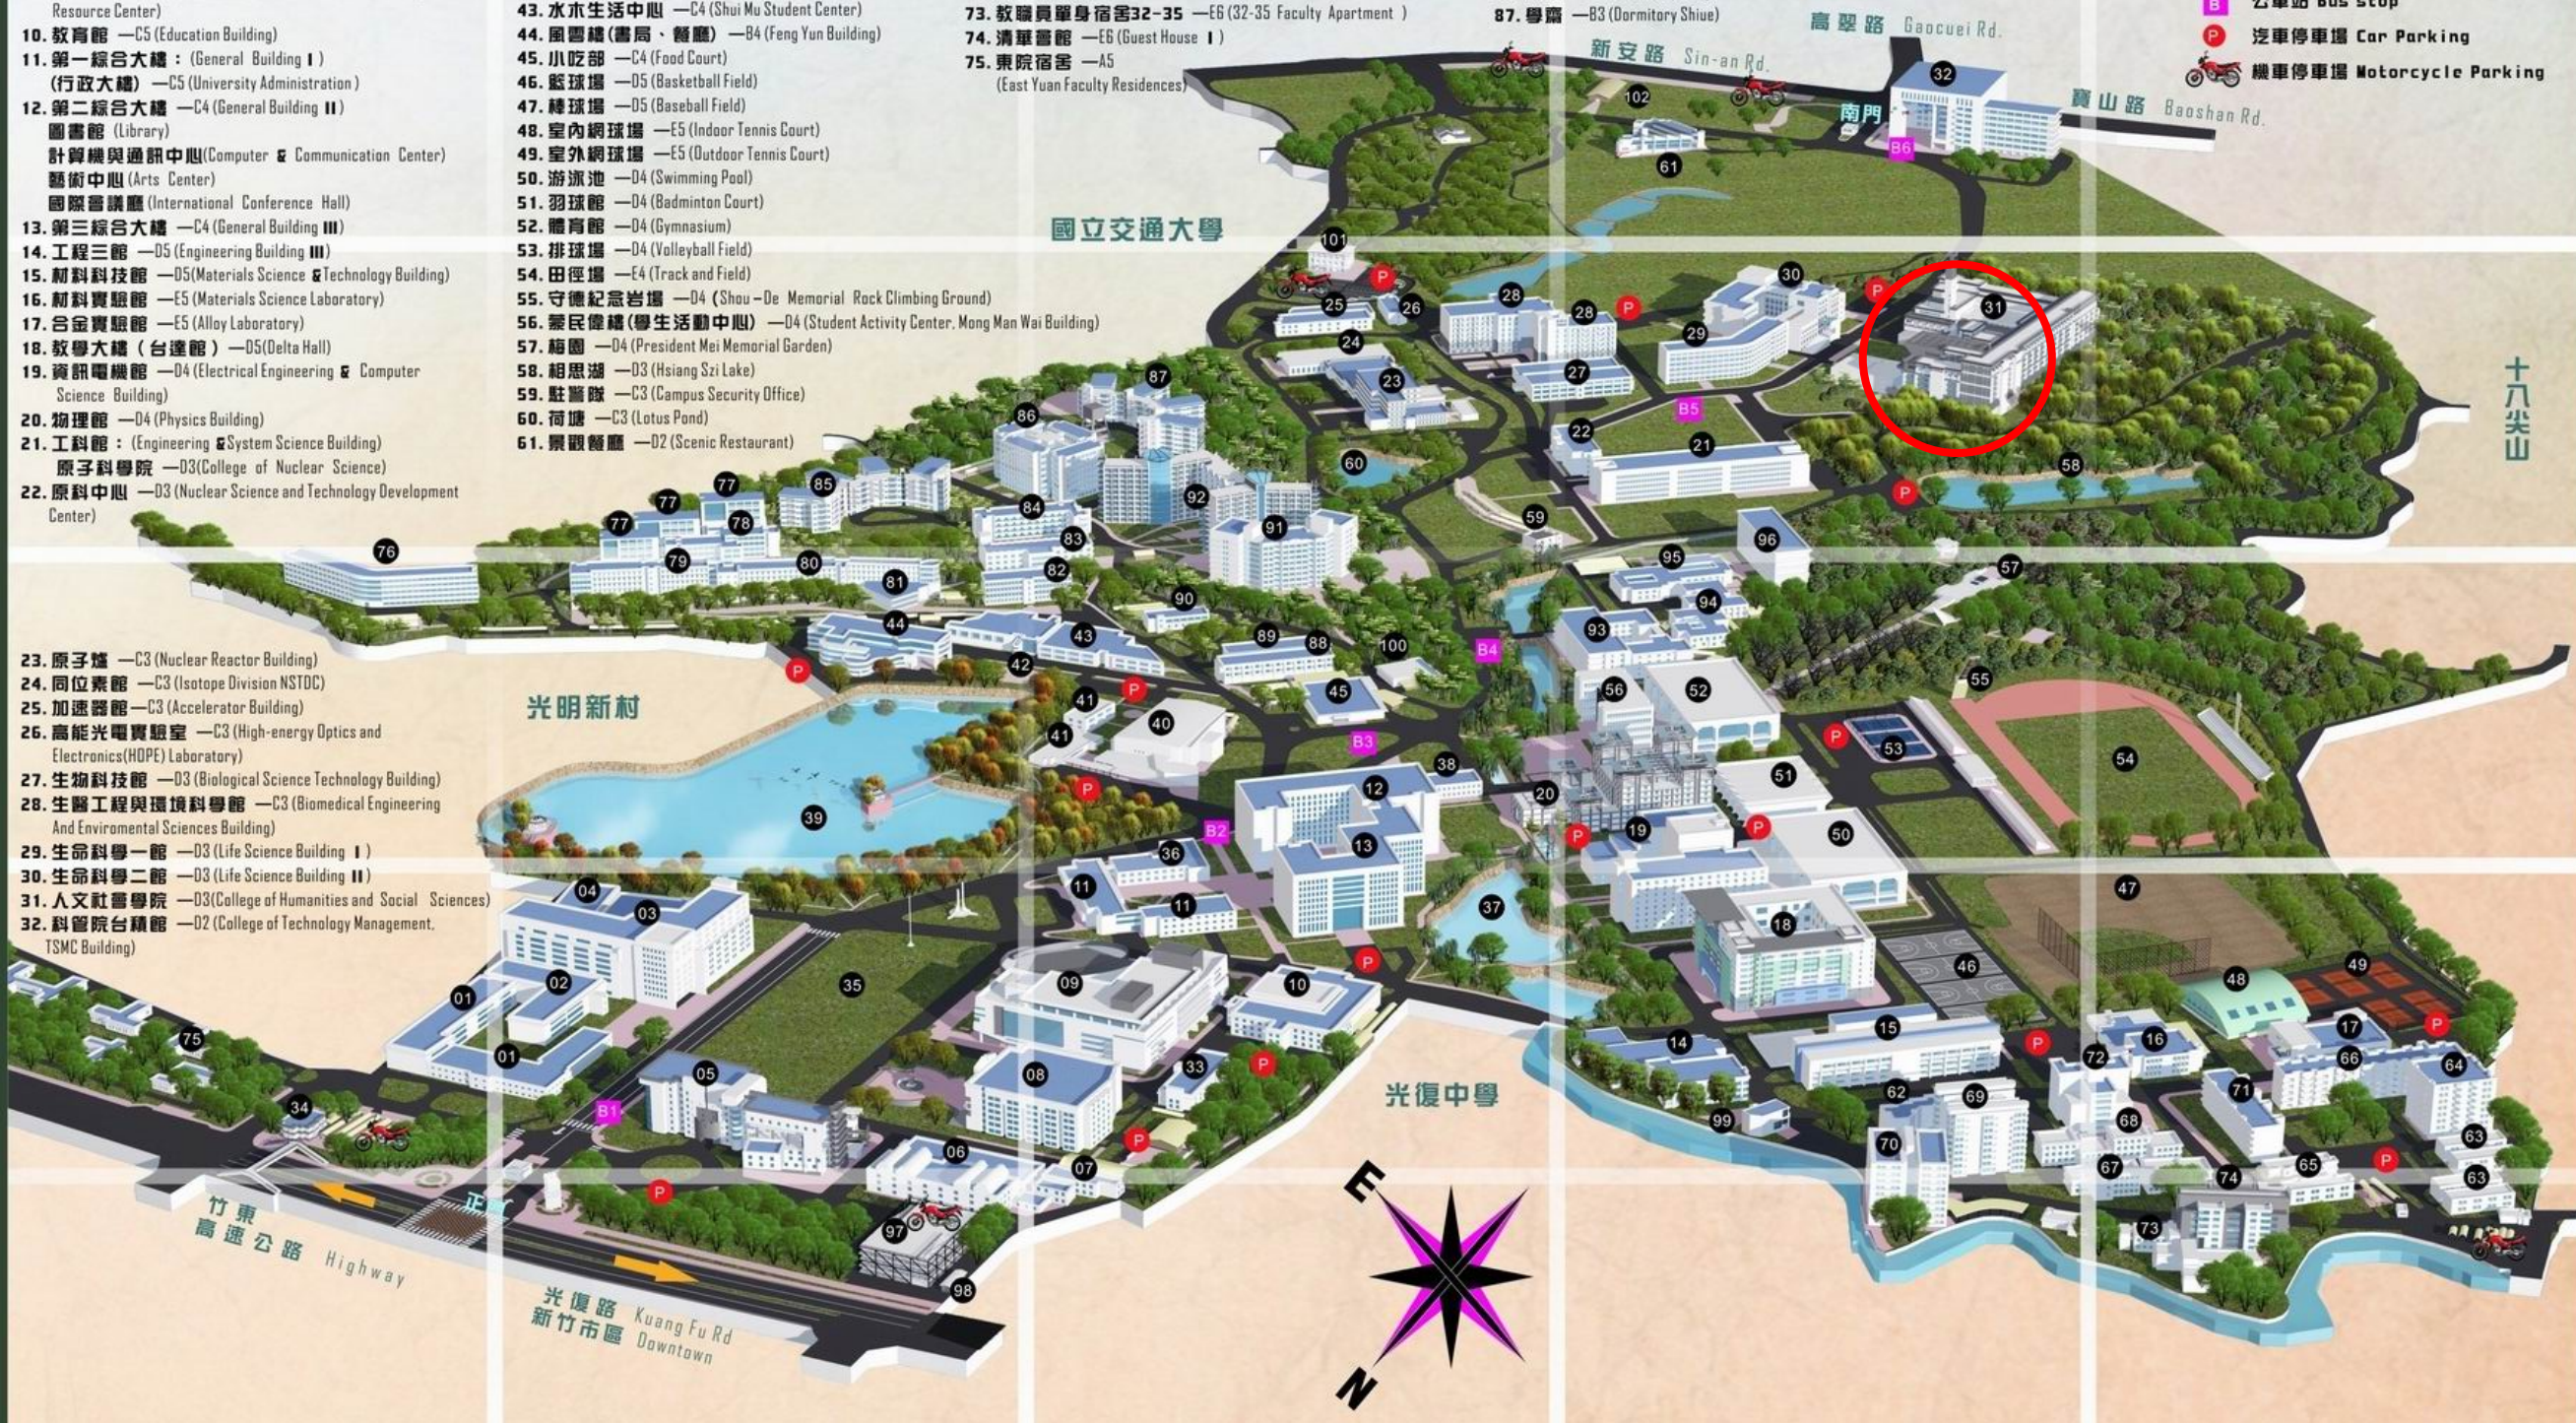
Resource Center)
10. 教育館 —C5 (Education Building)
11. 第一綜合大樓：(General Building I)
(行政大樓) —C5 (University Administration)
12. 第二綜合大樓 —C4 (General Building II)
圖書館 (Library)
計算機與通訊中心 (Computer & Communication Center)
藝術中心 (Arts Center)
國際會議廳 (International Conference Hall)
13. 第三綜合大樓 —C4 (General Building III)
14. 工程三館 —D5 (Engineering Building III)
15. 材料科技館 —D5 (Materials Science & Technology Building)
16. 材料實驗館 —E5 (Materials Science Laboratory)
17. 合金實驗館 —E5 (Alloy Laboratory)
18. 教學大樓（台達館）—D5 (Delta Hall)
19. 資訊電機館 —D4 (Electrical Engineering & Computer Science Building)
20. 物理館 —D4 (Physics Building)
21. 工科館：(Engineering & System Science Building)
原子科學院 —D3 (College of Nuclear Science)
22. 原科中心 —D3 (Nuclear Science and Technology Development Center)

43. 水木生活中心 —C4 (Shui Mu Student Center)
44. 風雲樓(書局、餐廳) —B4 (Feng Yun Building)
45. 小吃部 —C4 (Food Court)
46. 籃球場 —D5 (Basketball Field)
47. 棒球場 —D5 (Baseball Field)
48. 室內網球場 —E5 (Indoor Tennis Court)
49. 室外網球場 —E5 (Outdoor Tennis Court)
50. 游泳池 —D4 (Swimming Pool)
51. 羽球館 —D4 (Badminton Court)
52. 體育館 —D4 (Gymnasium)
53. 排球場 —D4 (Volleyball Field)
54. 田徑場 —E4 (Track and Field)
55. 守德紀念岩場 —D4 (Shou-De Memorial Rock Climbing Ground)
56. 蒙民偉樓(學生活動中心) —D4 (Student Activity Center, Mong Man Wai Building)
57. 梅園 —D4 (President Mei Memorial Garden)
58. 相思湖 —D3 (Hsiang Szi Lake)
59. 駐警隊 —C3 (Campus Security Office)
60. 荷塘 —C3 (Lotus Pond)
61. 景觀餐廳 —D2 (Scenic Restaurant)

73. 教職員單身宿舍32-35 —E6 (32-35 Faculty Apartment)
74. 清華會館 —E6 (Guest House I)
75. 東院宿舍 —A5
(East Yuan Faculty Residences)

87. 學齋 —B3 (Dormitory Shiue)

公車站 Bus stop
汽車停車場 Car Parking
機車停車場 Motorcycle Parking

23. 原子爐 —C3 (Nuclear Reactor Building)
24. 同位素館 —C3 (Isotope Division NSTDC)
25. 加速器館 —C3 (Accelerator Building)
26. 高能光電實驗室 —C3 (High-energy Optics and Electronics(HOPE) Laboratory)
27. 生物科技館 —D3 (Biological Science Technology Building)
28. 生醫工程與環境科學館 —C3 (Biomedical Engineering And Enviromental Sciences Building)
29. 生命科學一館 —D3 (Life Science Building I)
30. 生命科學二館 —D3 (Life Science Building II)
31. 人文社會學院 —D3 (College of Humanities and Social Sciences)
32. 科管院台積館 —D2 (College of Technology Management, TSMC Building)

高翠路 Gaocuei Rd.
新安路 Sin-an Rd.
寶山路 Baoshan Rd.
南門
國立交通大學
十八尖山
光明新村
光復中學
竹東高速公路 Highway
正門
光復路 Kuang Fu Rd
新竹市區 Downtown
E
N

32 102 61 B6 101 P 25 26 24 28 28 P 30 P 31 29 27 23 B5 87 86 22 21 60 58 P 85 77 77 78 84 92 91 59 96 76 77 79 80 83 82 81 95 57 94 90 44 43 89 88 100 B4 93 P 42 56 52 55 41 P 45 41 40 B3 38 P 53 54 P 20 51 39 P 12 B2 13 19 P P 50 36 11 11 37 18 47 04 03 P 46 35 49 09 10 48 01 02 17 P 75 14 15 P 16 01 33 P 72 66 64 05 08 62 69 71 34 B1 99 68 63 06 70 P 07 P 67 65 P 63 97 74 73 98